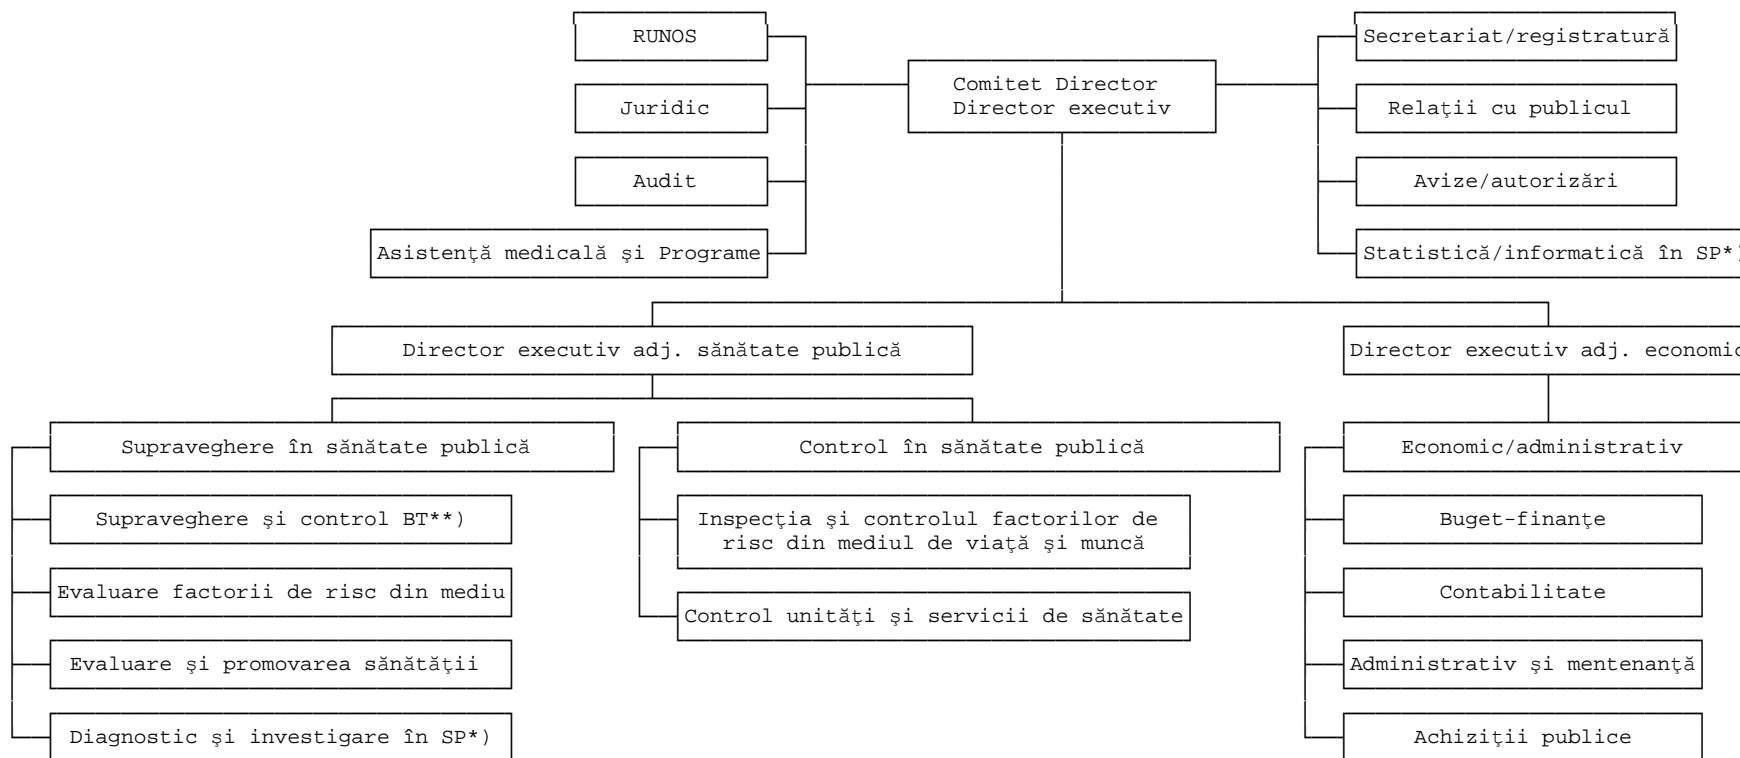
RUNOS

Juridic

Audit

Asistenţă medicală şi Programe

Comitet Director
Director executiv

Secretariat/registratură

Relaţii cu publicul

Avize/autorizări

Statistică/informatică în SP*)

Director executiv adj. sănătate publică

Director executiv adj. economic

Supraveghere în sănătate publică

Supraveghere şi control BT**)

Evaluare factorii de risc din mediu

Evaluare şi promovarea sănătăţii

Diagnostic şi investigare în SP*)

Control în sănătate publică

Inspecţia şi controlul factorilor de risc din mediul de viaţă şi muncă

Control unităţi şi servicii de sănătate

Economic/administrativ

Buget-finanţe

Contabilitate

Administrativ şi mentenanţă

Achiziţii publice